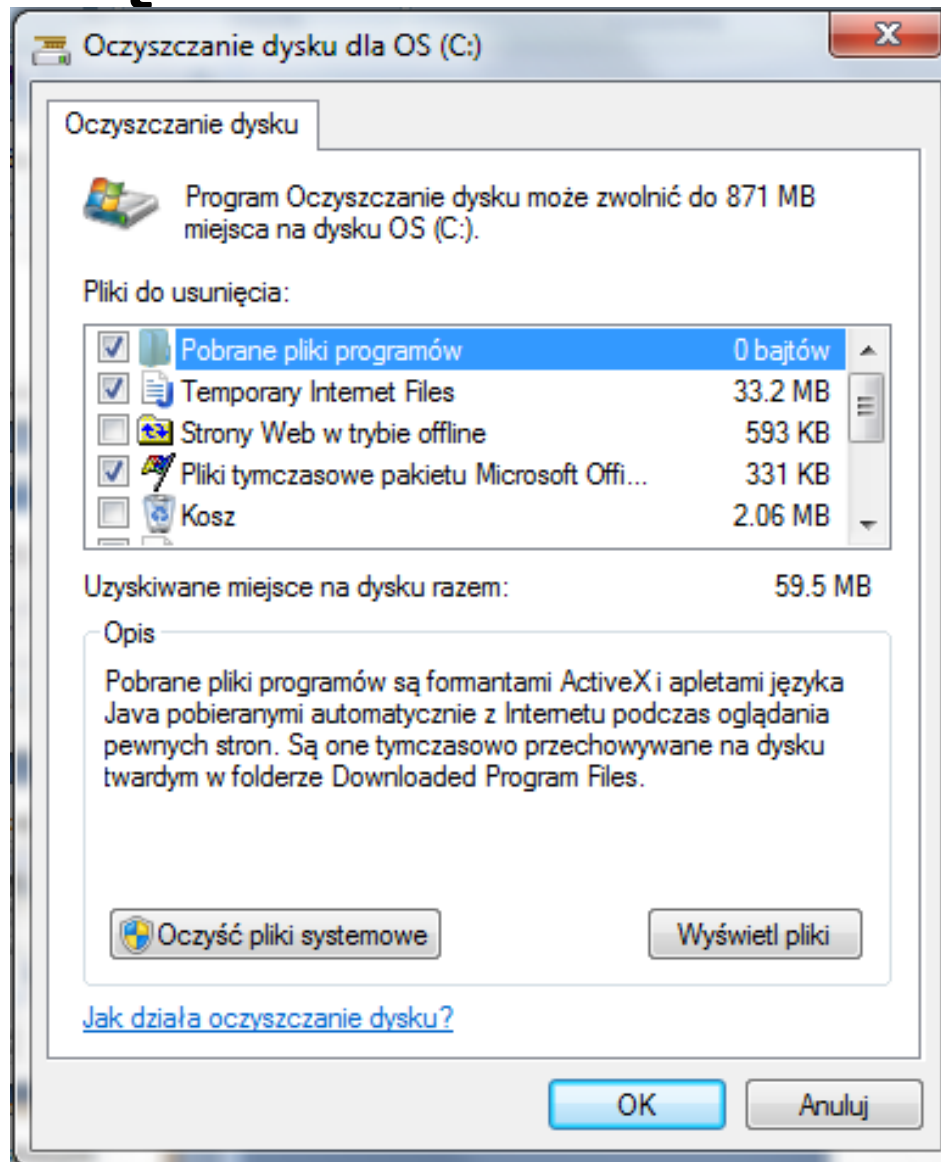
Oczyszczanie dysku dla OS (C:)

Oczyszczanie dysku

Program Oczyszczanie dysku może zwolnić do 871 MB miejsca na dysku OS (C:).

Pliki do usunięcia:

| | | |
|---|---|---|
| ☑ | Pobrane pliki programów | 0 bajtów |
| ☑ | Temporary Internet Files | 33.2 MB |
| ☐ | Strony Web w trybie offline | 593 KB |
| ☑ | Pliki tymczasowe pakietu Microsoft Offi... | 331 KB |
| ☐ | Kosz | 2.06 MB |

Uzyskiwane miejsce na dysku razem: 59.5 MB

Opis

Pobrane pliki programów są formantami ActiveX i apletami języka Java pobieranymi automatycznie z Internetu podczas oglądania pewnych stron. Są one tymczasowo przechowywane na dysku twardym w folderze Downloaded Program Files.

Oczyść pliki systemowe

Wyświetl pliki

Jak działa oczyszczanie dysku?

OK

Anuluj